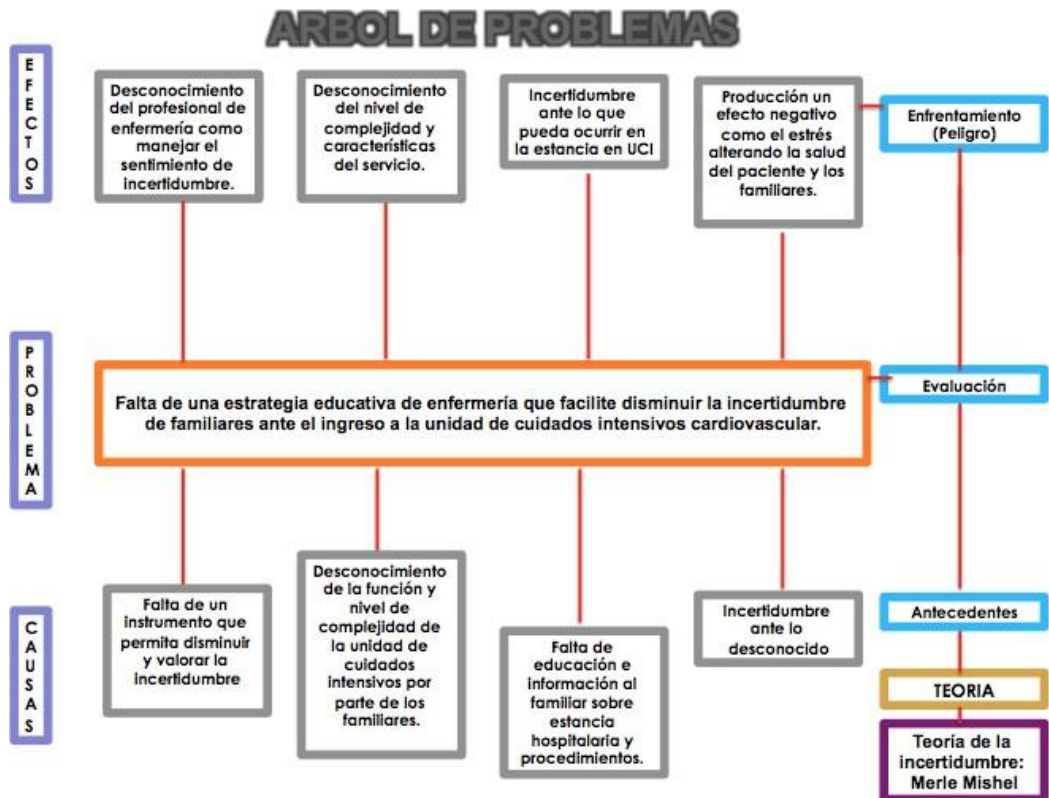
ARBOL DE PROBLEMAS

E F E C T O S

Desconocimiento del profesional de enfermería como manejar el sentimiento de incertidumbre.

Desconocimiento del nivel de complejidad y características del servicio.

Incertidumbre ante lo que pueda ocurrir en la estancia en UCI

Producción un efecto negativo como el estrés alterando la salud del paciente y los familiares.

Enfrentamiento (Peligro)

P R O B L E M A

Falta de una estrategia educativa de enfermería que facilite disminuir la incertidumbre de familiares ante el ingreso a la unidad de cuidados intensivos cardiovascular.

Evaluación

C A U S A S

Falta de un instrumento que permita disminuir y valorar la incertidumbre

Desconocimiento de la función y nivel de complejidad de la unidad de cuidados intensivos por parte de los familiares.

Falta de educación e información al familiar sobre estancia hospitalaria y procedimientos.

Incertidumbre ante lo desconocido

Antecedentes

TEORIA

Teoría de la incertidumbre: Merle Mishel